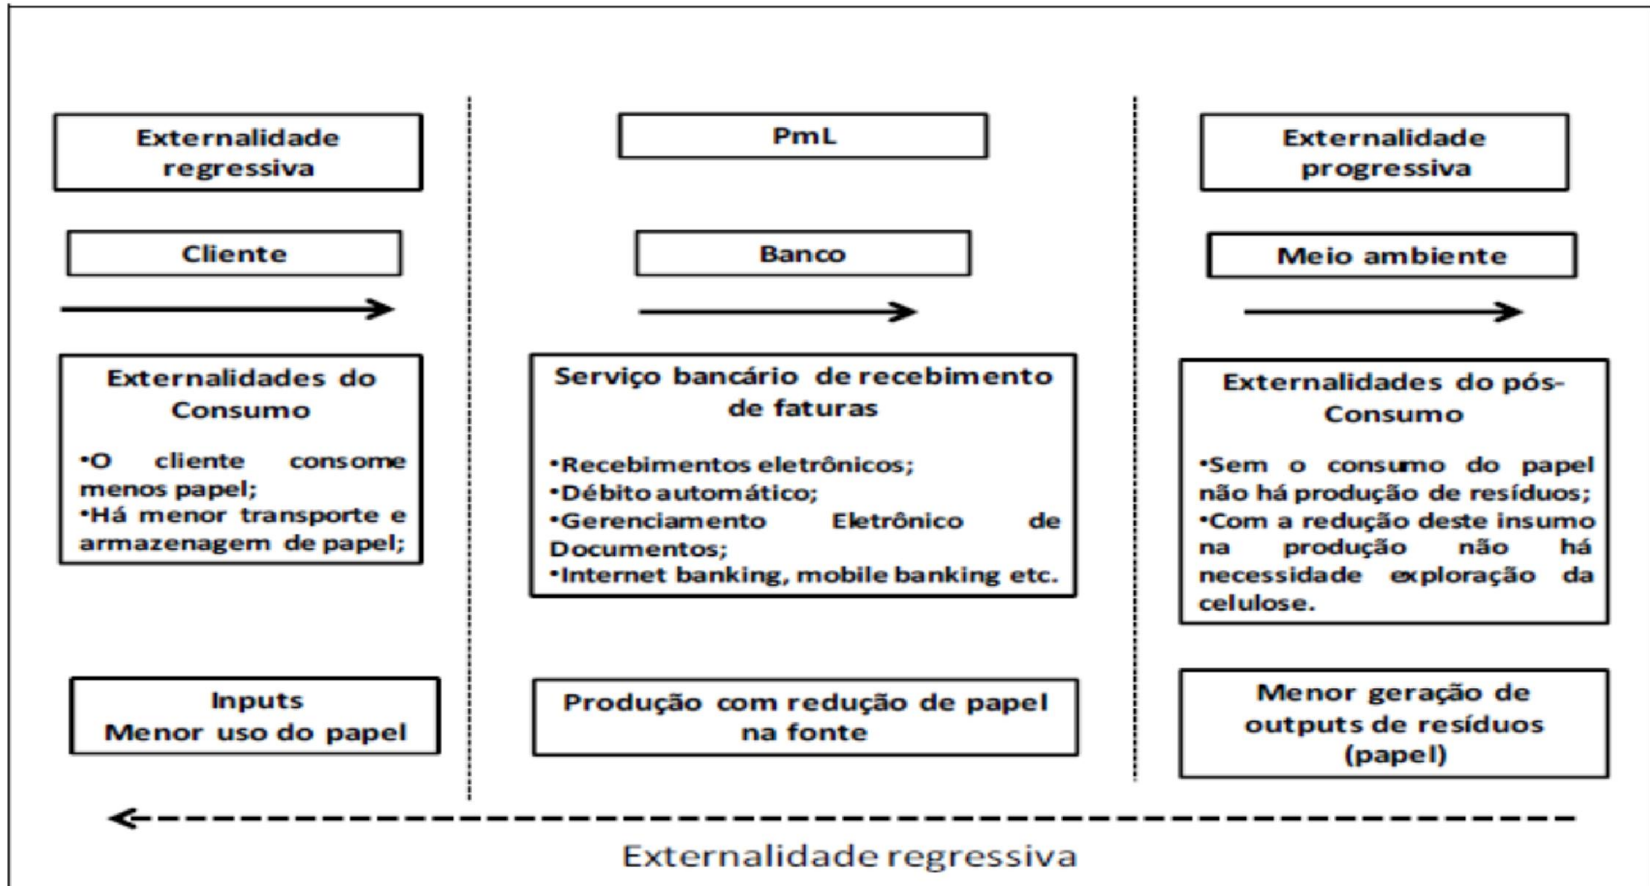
Externalidade regressiva

Cliente

Externalidades do Consumo

•O cliente consome menos papel;
•Há menor transporte e armazenagem de papel;

Inputs
Menor uso do papel

PmL

Banco

Serviço bancário de recebimento de faturas

•Recebimentos eletrônicos;
•Débito automático;
•Gerenciamento Eletrônico de Documentos;
•Internet banking, mobile banking etc.

Produção com redução de papel na fonte

Externalidade progressiva

Meio ambiente

Externalidades do pós-Consumo

•Sem o consumo do papel não há produção de resíduos;
•Com a redução deste insumo na produção não há necessidade exploração da celulose.

Menor geração de outputs de resíduos (papel)

Externalidade regressiva